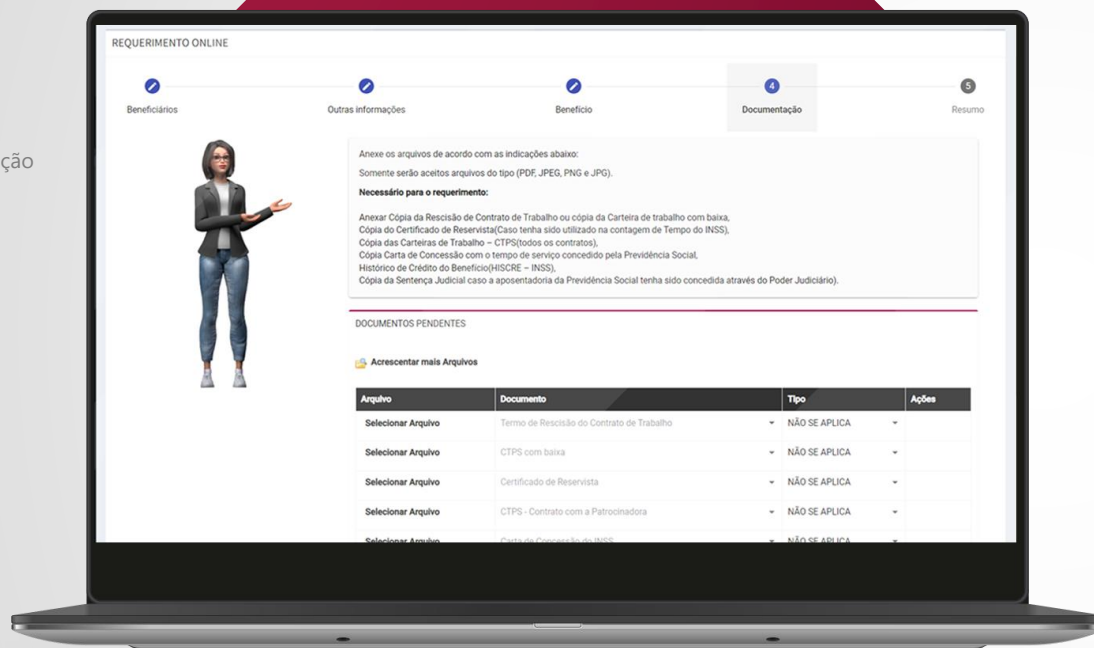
ção

REQUERIMENTO ONLINE

Beneficiários

Outras informações

Benefício

4
Documentação

5
Resumo

Anexe os arquivos de acordo com as indicações abaixo:

Somente serão aceitos arquivos do tipo (PDF, JPEG, PNG e JPG).

Necessário para o requerimento:

Anexar Cópia da Rescisão de Contrato de Trabalho ou cópia da Carteira de trabalho com baixa,
Cópia do Certificado de Reservista(Caso tenha sido utilizado na contagem de Tempo do INSS),
Cópia das Carteiras de Trabalho – CTPS(todos os contratos),
Cópia Carta de Concessão com o tempo de serviço concedido pela Previdência Social,
Histórico de Crédito do Benefício(HISCRE – INSS),
Cópia da Sentença Judicial caso a aposentadoria da Previdência Social tenha sido concedida através do Poder Judiciário).

DOCUMENTOS PENDENTES

Acrescentar mais Arquivos

| Arquivo | Documento | Tipo | Ações |
|---|---|---|---|
| Selecionar Arquivo | Termo de Rescisão do Contrato de Trabalho | NÃO SE APLICA | |
| Selecionar Arquivo | CTPS com baixa | NÃO SE APLICA | |
| Selecionar Arquivo | Certificado de Reservista | NÃO SE APLICA | |
| Selecionar Arquivo | CTPS - Contrato com a Patrocinadora | NÃO SE APLICA | |
| Selecionar Arquivo | Carta de Concessão do INSS | NÃO SE APLICA | |